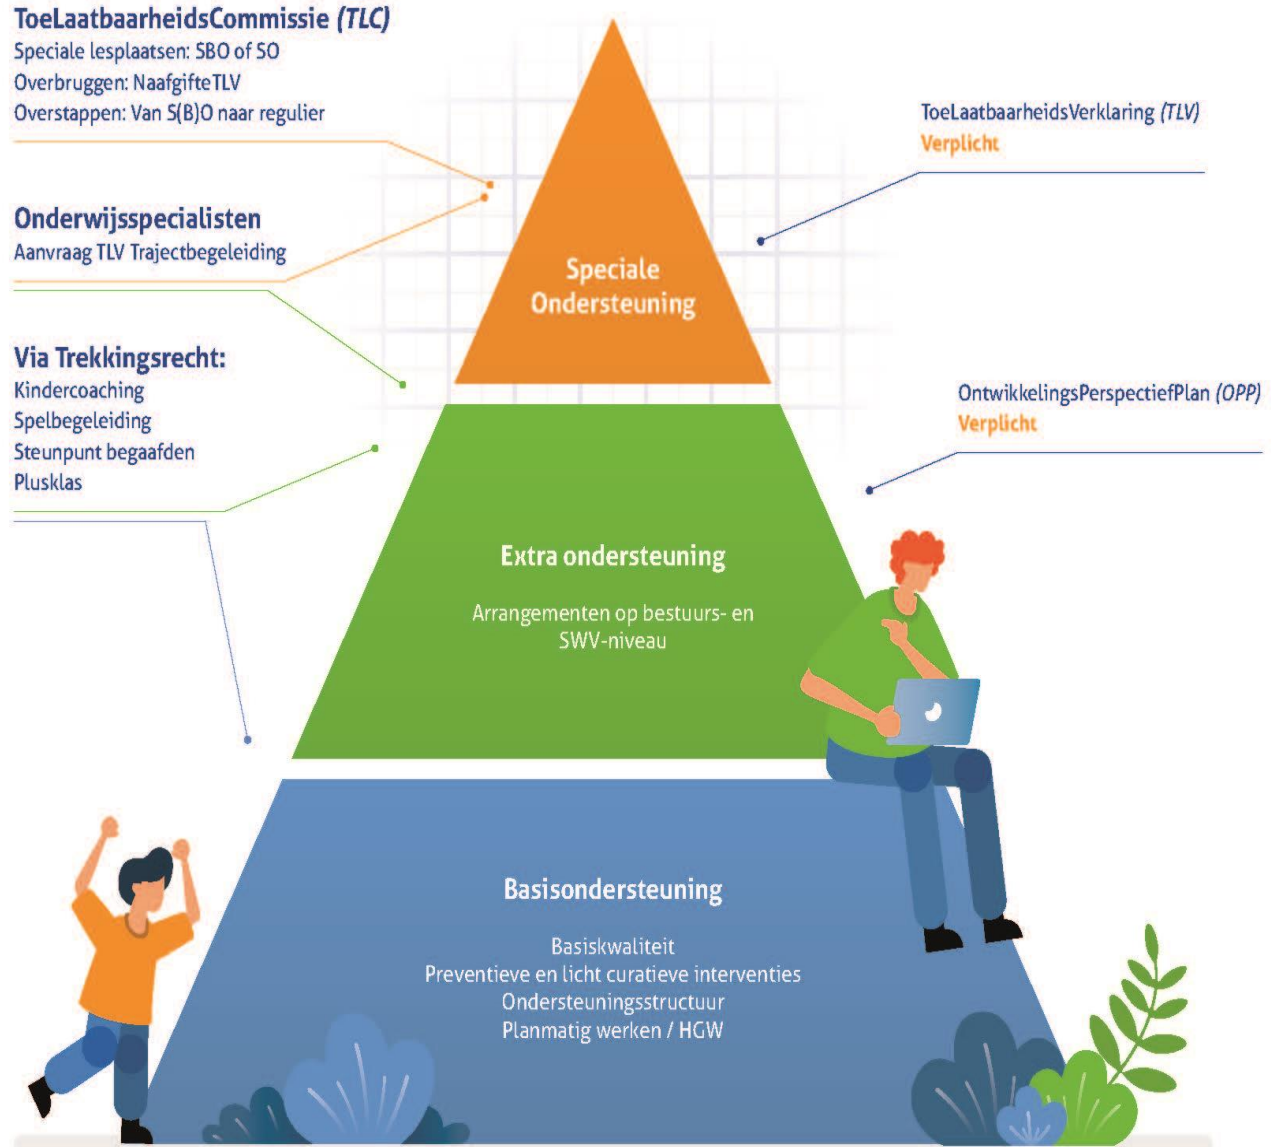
ToeLaatbaarheidsCommissie *(TLC)*
Speciale lesplaatsen: SBO of SO
Overbruggen: NaafgifteTLV
Overstappen: Van S(B)O naar regulier

Onderwijsspecialisten
Aanvraag TLV Trajectbegeleiding

Via Trekkingsrecht:
Kindercoaching
Spelbegeleiding
Steunpunt begaafden
Plusklas

ToeLaatbaarheidsVerklaring *(TLV)*
Verplicht

Speciale Ondersteuning

OntwikkelingsPerspectiefPlan *(OPP)*
Verplicht

Extra ondersteuning

Arrangementen op bestuurs- en SWV-niveau

Basisondersteuning

Basiskwaliteit
Preventieve en licht curatieve interventies
Ondersteuningsstructuur
Planmatig werken / HGW